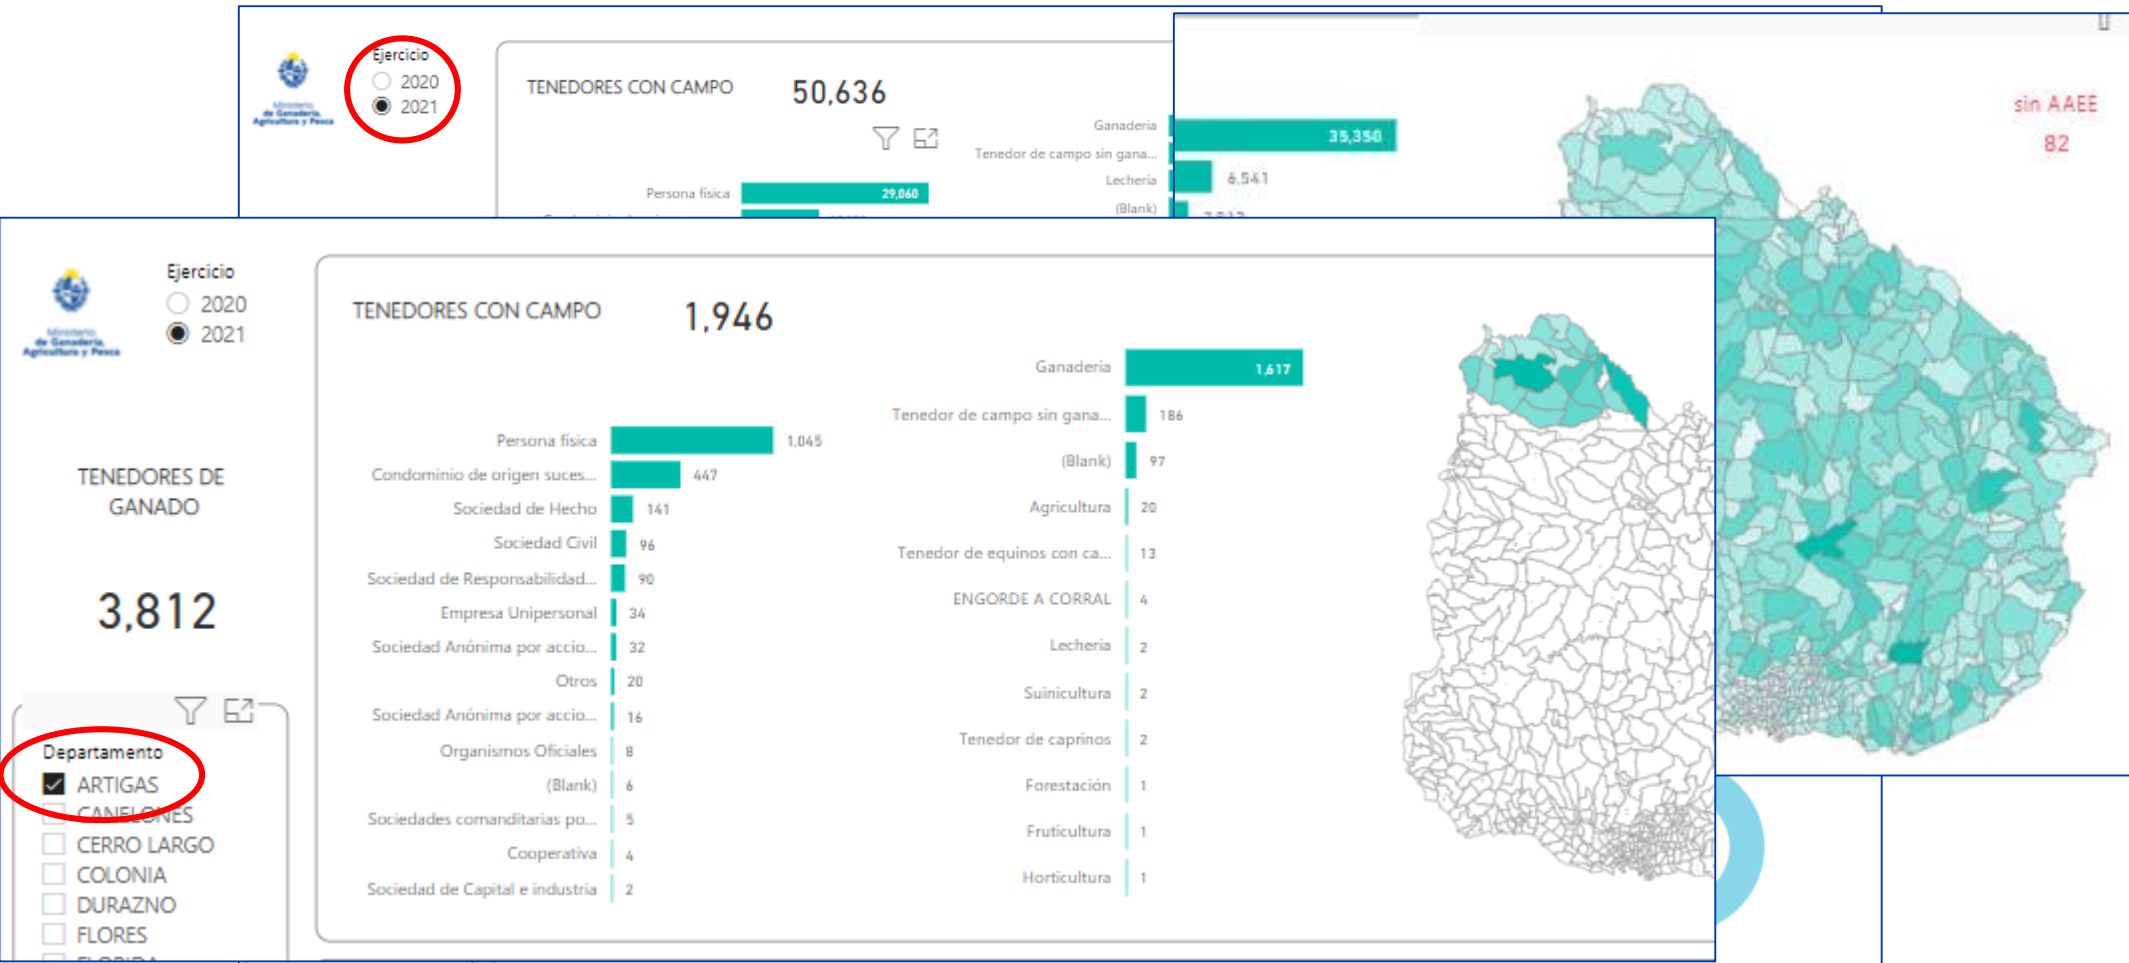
Ministerio de Ganadería, Agricultura y Pesca

Ejercicio
2020
2021

TENEDORES CON CAMPO 50,636

Ganadería 35,350
Tenedor de campo sin gana... 6,541
Lechería
(Blank)

Persona física 29,060

sin AAEE
82

Ministerio de Ganadería, Agricultura y Pesca

Ejercicio
2020
2021

TENEDORES DE GANADO

3,812

Departamento
ARTIGAS
CANELONES
CERRO LARGO
COLONIA
DURAZNO
FLORES

TENEDORES CON CAMPO 1,946

| | |
|---|---|
| Persona física | 1,045 |
| Condominio de origen suces... | 447 |
| Sociedad de Hecho | 141 |
| Sociedad Civil | 96 |
| Sociedad de Responsabilidad... | 90 |
| Empresa Unipersonal | 34 |
| Sociedad Anónima por accio... | 32 |
| Otros | 20 |
| Sociedad Anónima por accio... | 16 |
| Organismos Oficiales | 8 |
| (Blank) | 6 |
| Sociedades comanditarias po... | 5 |
| Cooperativa | 4 |
| Sociedad de Capital e industria | 2 |

| | |
|---|---|
| Ganadería | 1,617 |
| Tenedor de campo sin gana... | 186 |
| (Blank) | 97 |
| Agricultura | 20 |
| Tenedor de equinos con ca... | 13 |
| ENGORDE A CORRAL | 4 |
| Lechería | 2 |
| Suinicultura | 2 |
| Tenedor de caprinos | 2 |
| Forestación | 1 |
| Fruticultura | 1 |
| Horticultura | 1 |